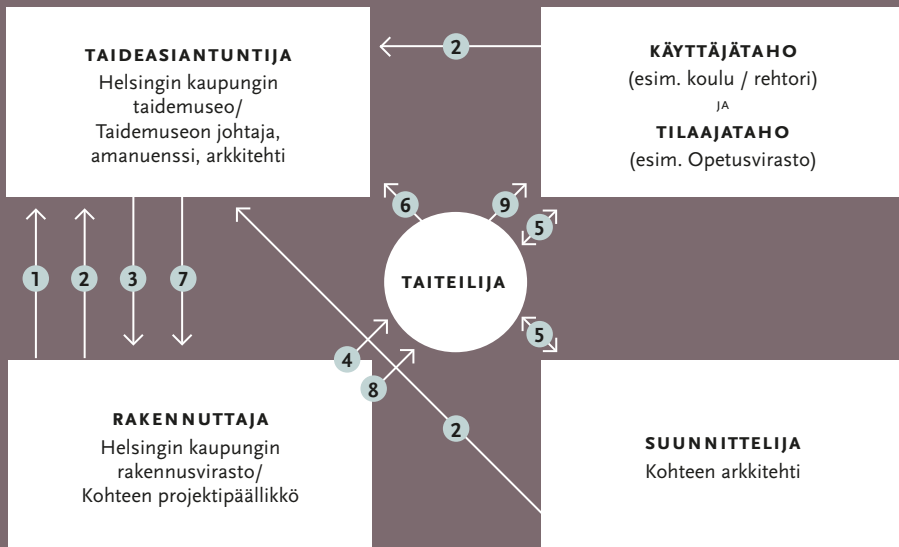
TAIDEASIANTUNTIJA
Helsingin kaupungin taidemuseo/ Taidemuseon johtaja, amanuenssi, arkkitehti

2

KÄYTTÄJÄTAHO
(esim. koulu / rehtori)
JA
TILAAJATAHO
(esim. Opetusvirasto)

6

9

5

1

2

3

7

TAITEILIJA

5

4

8

2

RAKENNUTTAJA
Helsingin kaupungin rakennusvirasto/ Kohteen projektipäällikkö

SUUNNITTELIJA
Kohteen arkkitehti